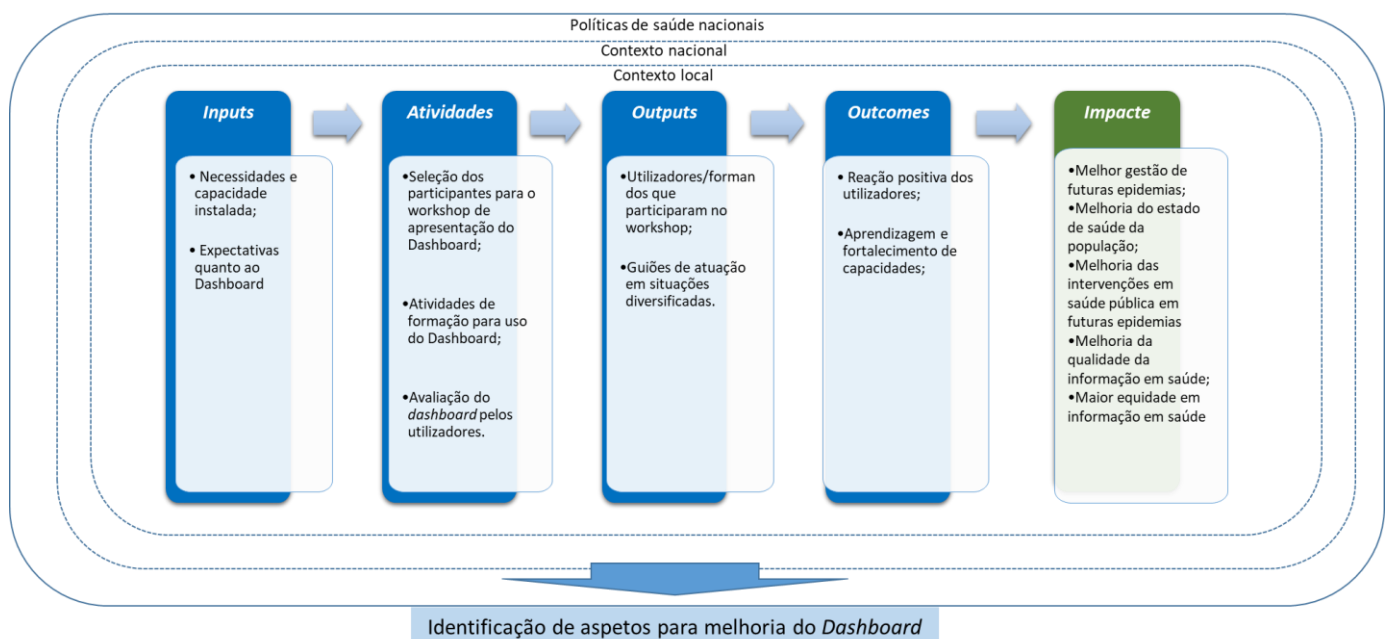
Políticas de saúde nacionais

Contexto nacional

Contexto local

Inputs

• Necessidades e capacidade instalada;

• Expectativas quanto ao Dashboard

Atividades

•Seleção dos participantes para o workshop de apresentação do Dashboard;

•Atividades de formação para uso do Dashboard;

•Avaliação do *dashboard* pelos utilizadores.

Outputs

•Utilizadores/formandos que participaram no workshop;

•Guiões de atuação em situações diversificadas.

Outcomes

• Reação positiva dos utilizadores;

•Aprendizagem e fortalecimento de capacidades;

Impacte

•Melhor gestão de futuras epidemias;
•Melhoria do estado de saúde da população;
•Melhoria das intervenções em saúde pública em futuras epidemias
•Melhoria da qualidade da informação em saúde;
•Maior equidade em informação em saúde

Identificação de aspetos para melhoria do *Dashboard*